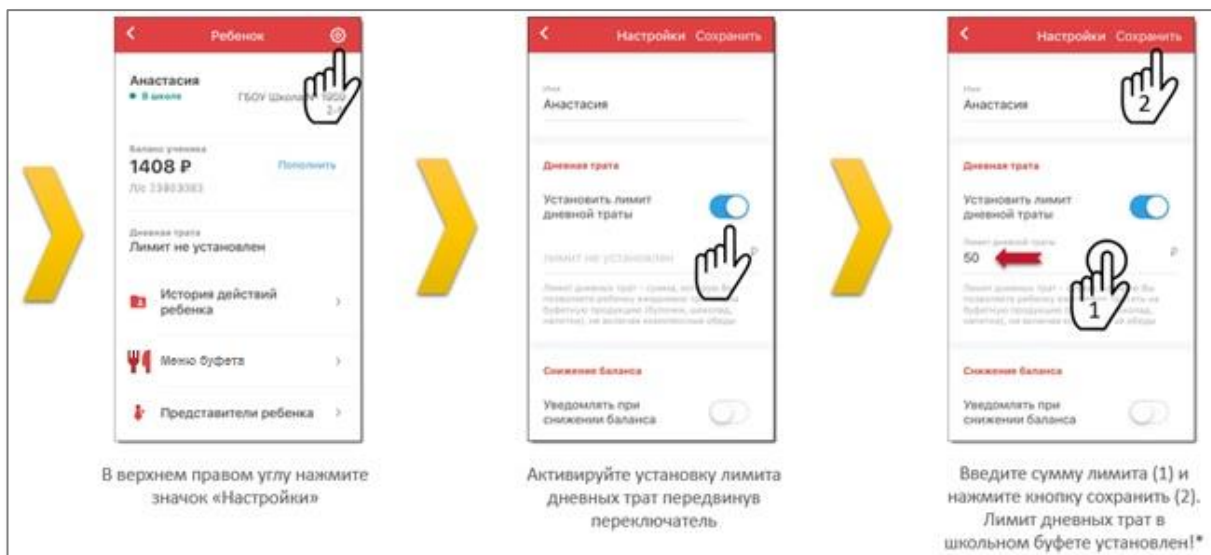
Ребенок

Анастасия
• В школе
ГБОУ Школа № 1950 2-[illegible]

Баланс ученика
1408 ₽
Пополнить
Л/с 23803083

Дневная трата
Лимит не установлен

История действий ребенка

Меню буфета

Представители ребенка

В верхнем правом углу нажмите значок «Настройки»

Настройки Сохранить

Имя
Анастасия

Дневная трата

Установить лимит дневной траты

лимит не установлен ₽

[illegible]

Снижение баланса

Уведомлять при снижении баланса

Активируйте установку лимита дневных трат передвинув переключатель

Настройки Сохранить

Имя
Анастасия

Дневная трата

Установить лимит дневной траты

Лимит дневной траты
50 ₽

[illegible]

Снижение баланса

Уведомлять при снижении баланса

2

1

Введите сумму лимита (1) и нажмите кнопку сохранить (2). Лимит дневных трат в школьном буфете установлен!*